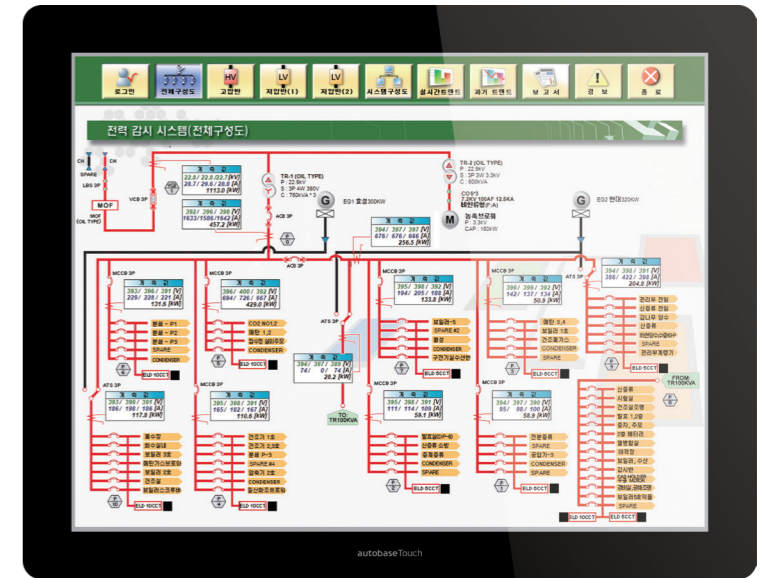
로그인 | 전체구성도 | 고압반 | 저압반(1) | 저압반(2) | 시스템구성도 | 실시간트렌드 | 과거트렌드 | 보고서 | 경보 | 종료

전력 감시 시스템(전체구성도)

CH CH
SPARE
LBS 3P
MOF
VCB 3P
MOF (OIL TYPE)

계측값
22.8 / 22.8 / 22.7 [kV]
28.7 / 29.8 / 28.8 [A]
1113.0 [kW]

계측값
392 / 396 / 390 [V]
1633 / 1586 / 1642 [A]
457.2 [kW]

TR-1 (OIL TYPE)
P : 22.9kV
S : 3P 4W 380V
C : 750kVA * 3

TR-2 (OIL TYPE)
P : 22.9kV
S : 3P 3W 3.3kV
C : 600kVA

COS'S
7.2KV 400AF 12.5KA
태양유랭(P.A)

농축펌프용
P : 3.3kV
CAP : 160kW

EG1 호송 300KW
EG2 현대 320KW

ACB 3P
ACB 3P

계측값
394 / 397 / 391 [V]
676 / 676 / 666 [A]
256.5 [kW]

MCCB 3P
계측값
393 / 396 / 391 [V]
229 / 228 / 221 [A]
131.6 [kW]

MCCB 3P
계측값
396 / 400 / 392 [V]
694 / 726 / 667 [A]
429.0 [kW]

계측값
395 / 398 / 392 [V]
194 / 205 / 188 [A]
133.8 [kW]

계측값
396 / 399 / 392 [V]
142 / 137 / 134 [A]
50.9 [kW]

ATS 3P
계측값
394 / 398 / 391 [V]
398 / 422 / 398 [A]
204.8 [kW]

분쇄 - P1
분쇄 - P2
분쇄 - P3
SPARE
CONDENSER
ELD 10CCT

CO2 NO.1,2
폐판 1,2
집수판 설비주유
CONDENSER
ELD 10CCT

폐수로-5
보일러 #2
폐경
CONDENSER
구진기설수선반

폐판 3,4
보일러 1호
건조동기스
CONDENSER
SPARE

관리동 전원
산중동 전원
경비실 명수
산중동
현장조명수신부
SPARE
관리부계장기

ATS 3P
계측값
394 / 397 / 389 [V]
74 / 0 / 74 [A]
28.2 [kW]

TO: TR100KVA
FROM: TR100KVA

ELD 5CCT
ELD 5CCT

ATS 3P
계측값
395 / 398 / 391 [V]
186 / 198 / 186 [A]
117.8 [kW]

MCCB 3P
계측값
395 / 398 / 391 [V]
165 / 182 / 167 [A]
110.6 [kW]

MCCB 3P
계측값
395 / 398 / 391 [V]
111 / 114 / 109 [A]
59.1 [kW]

MCCB 3P
계측값
394 / 397 / 390 [V]
95 / 98 / 100 [A]
58.9 [kW]

풍수동
현수설비
분쇄 2-3
폐판기스보로함
보일러 2호
건조설
보일러스크류판
ELD 10CCT

건조기 1호
건조기 2,3호
분쇄 P-3
SPARE #4
모충기 2호
CONDENSER
집진판크로포함
ELD 10CCT

발효설비P-①
산중동 소방
경계송동
CONDENSER
SPARE
ELD 5CCT

전분송동
SPARE
공입기-5
CONDENSER
SPARE
ELD 5CCT

산중동
시험실
건조실공중
발효 1,2동
유지, 주유
2층 폐타리
열풍발효
예약장
보일러, 수선
감시반
유분제(사)
관리실 전체조명
보일러탱크배풍
SPARE
ELD 10CCT
ELD 5CCT

autobaseTouch